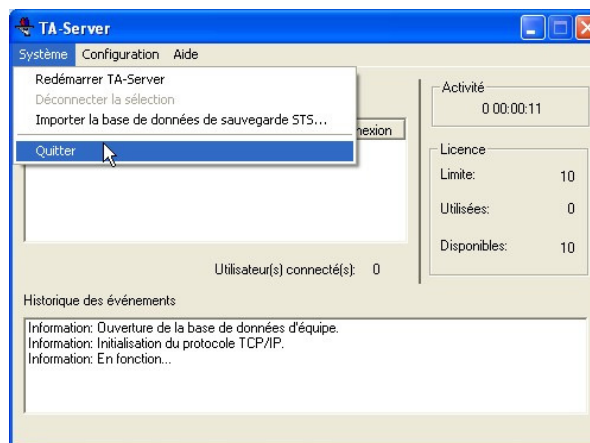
TA-Server

Système Configuration Aide

Redémarrer TA-Server
Déconnecter la sélection
Importer la base de données de sauvegarde STS...
Quitter

nexion

Activité
0 00:00:11

Licence
Limite: 10
Utilisées: 0
Disponibles: 10

Utilisateur(s) connecté(s): 0

Historique des événements

Information: Ouverture de la base de données d'équipe.
Information: Initialisation du protocole TCP/IP.
Information: En fonction...